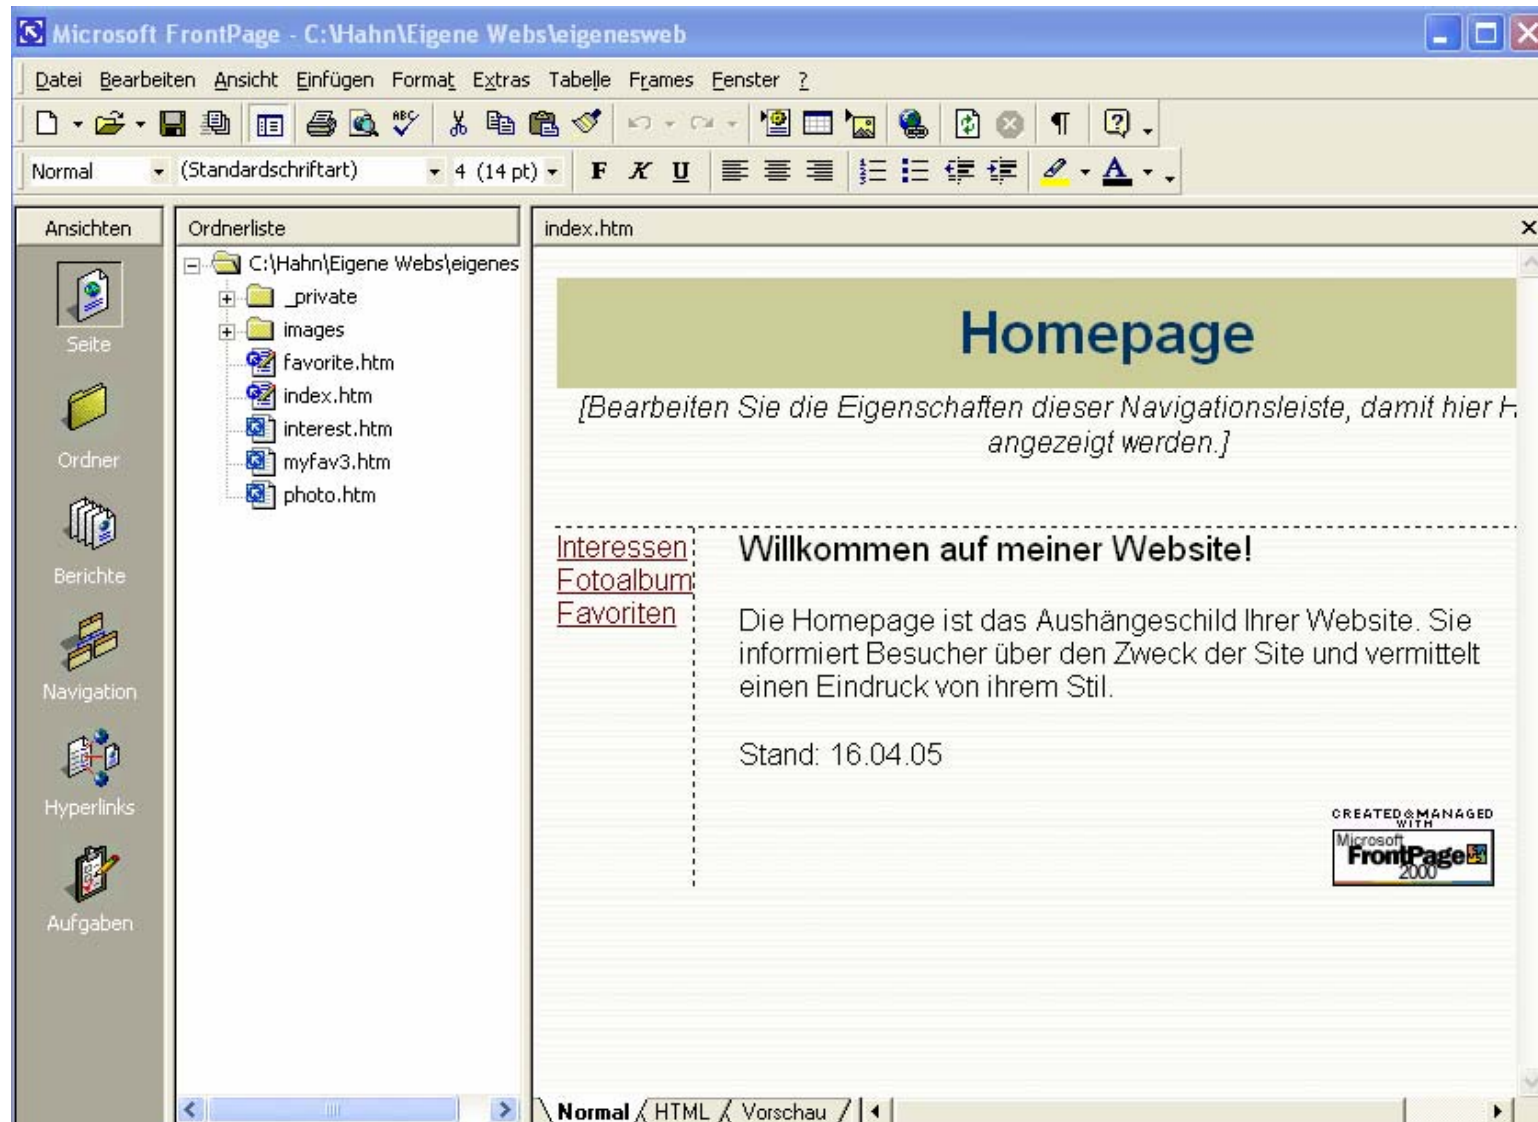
Microsoft FrontPage - C:\Hahn\Eigene Webs\eigenesweb

Datei Bearbeiten Ansicht Einfügen Format Extras Tabelle Frames Fenster ?

Normal (Standardschriftart) 4 (14 pt) F K U

Ansichten
Seite
Ordner
Berichte
Navigation
Hyperlinks
Aufgaben

Ordnerliste
C:\Hahn\Eigene Webs\eigenes
_private
images
favorite.htm
index.htm
interest.htm
myfav3.htm
photo.htm

index.htm

Homepage

[Bearbeiten Sie die Eigenschaften dieser Navigationsleiste, damit hier H angezeigt werden.]

Interessen
Fotoalbum
Favoriten

Willkommen auf meiner Website!

Die Homepage ist das Aushängeschild Ihrer Website. Sie informiert Besucher über den Zweck der Site und vermittelt einen Eindruck von ihrem Stil.

Stand: 16.04.05

CREATED & MANAGED WITH Microsoft FrontPage 2000

Normal HTML Vorschau